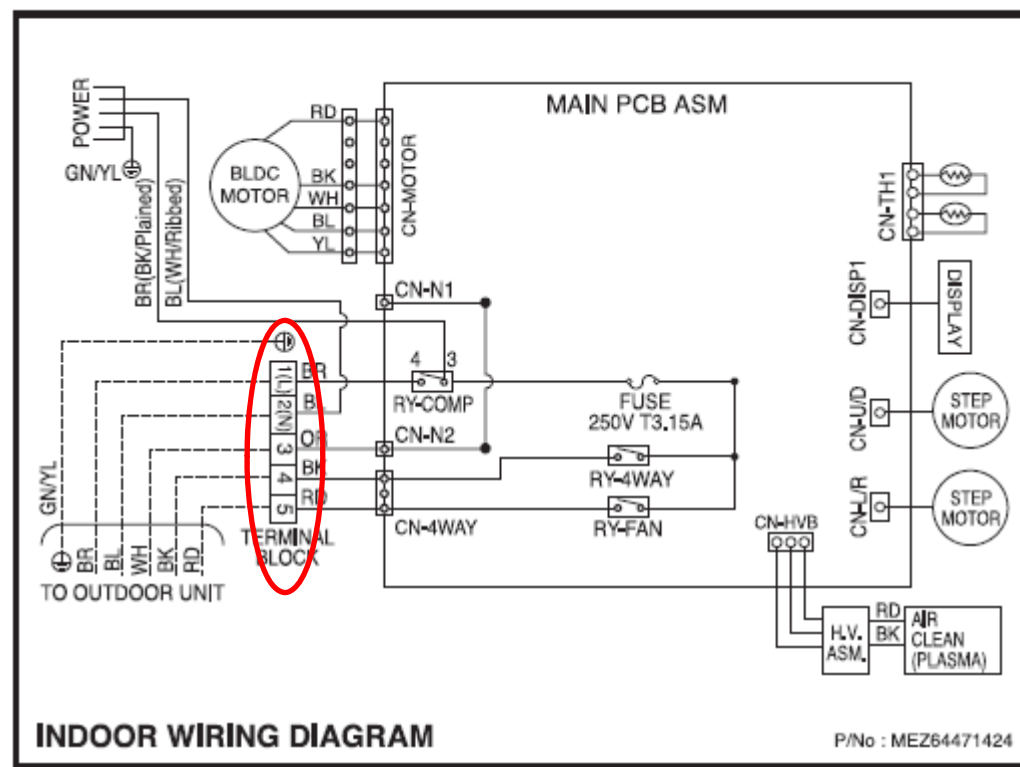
MAIN PCB ASM

POWER

GN/YL

BR(BK/Plained)

BL(WH/Ribbed)

RD

BLDC MOTOR

BK

WH

BL

YL

CN-MOTOR

CN-TH1

CN-N1

CN-DISP1

DISPLAY

4 3

RY-COMP

FUSE 250V T3.15A

CN-U/D

STEP MOTOR

1(L) BR

2(N) BL

3 OR

4 BK

5 RD

CN-N2

RY-4WAY

CN-4WAY

RY-FAN

CN-L/R

STEP MOTOR

CN-HVB

GN/YL

BR

BL

WH

BK

RD

TERMINAL BLOCK

TO OUTDOOR UNIT

H.V. ASM.

RD

BK

AIR CLEAN (PLASMA)

INDOOR WIRING DIAGRAM

P/No : MEZ64471424